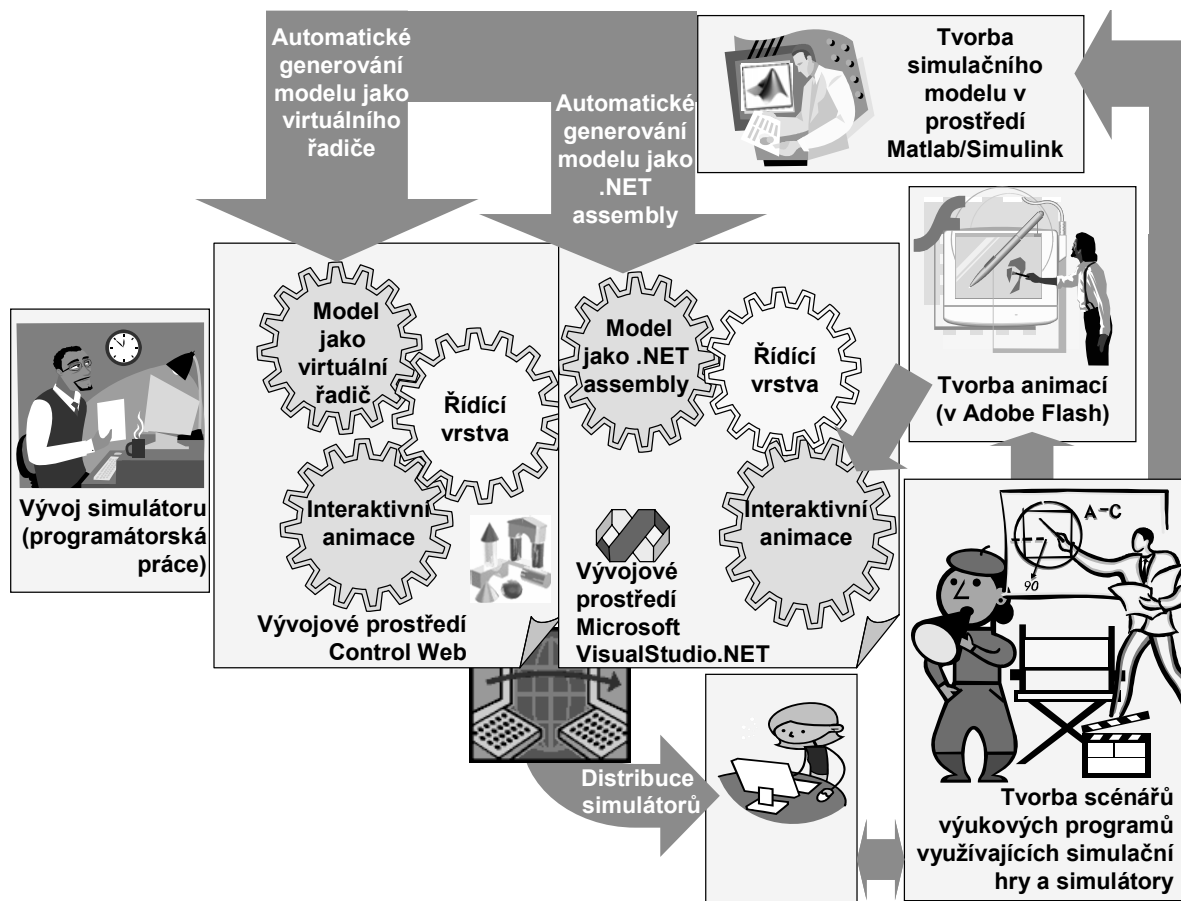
Automatické generování modelu jako virtuálního řadiče

Automatické generování modelu jako .NET assembly

Tvorba simulačního modelu v prostředí Matlab/Simulink

Model jako virtuální řadič

Řídící vrstva

Interaktivní animace

Vývojové prostředí Control Web

Model jako .NET assembly

Řídící vrstva

Interaktivní animace

Vývojové prostředí Microsoft VisualStudio.NET

Tvorba animací (v Adobe Flash)

Vývoj simulátoru (programátorská práce)

A–C

90

Distribuce simulátorů

Tvorba scénářů výukových programů využívajících simulační hry a simulátory